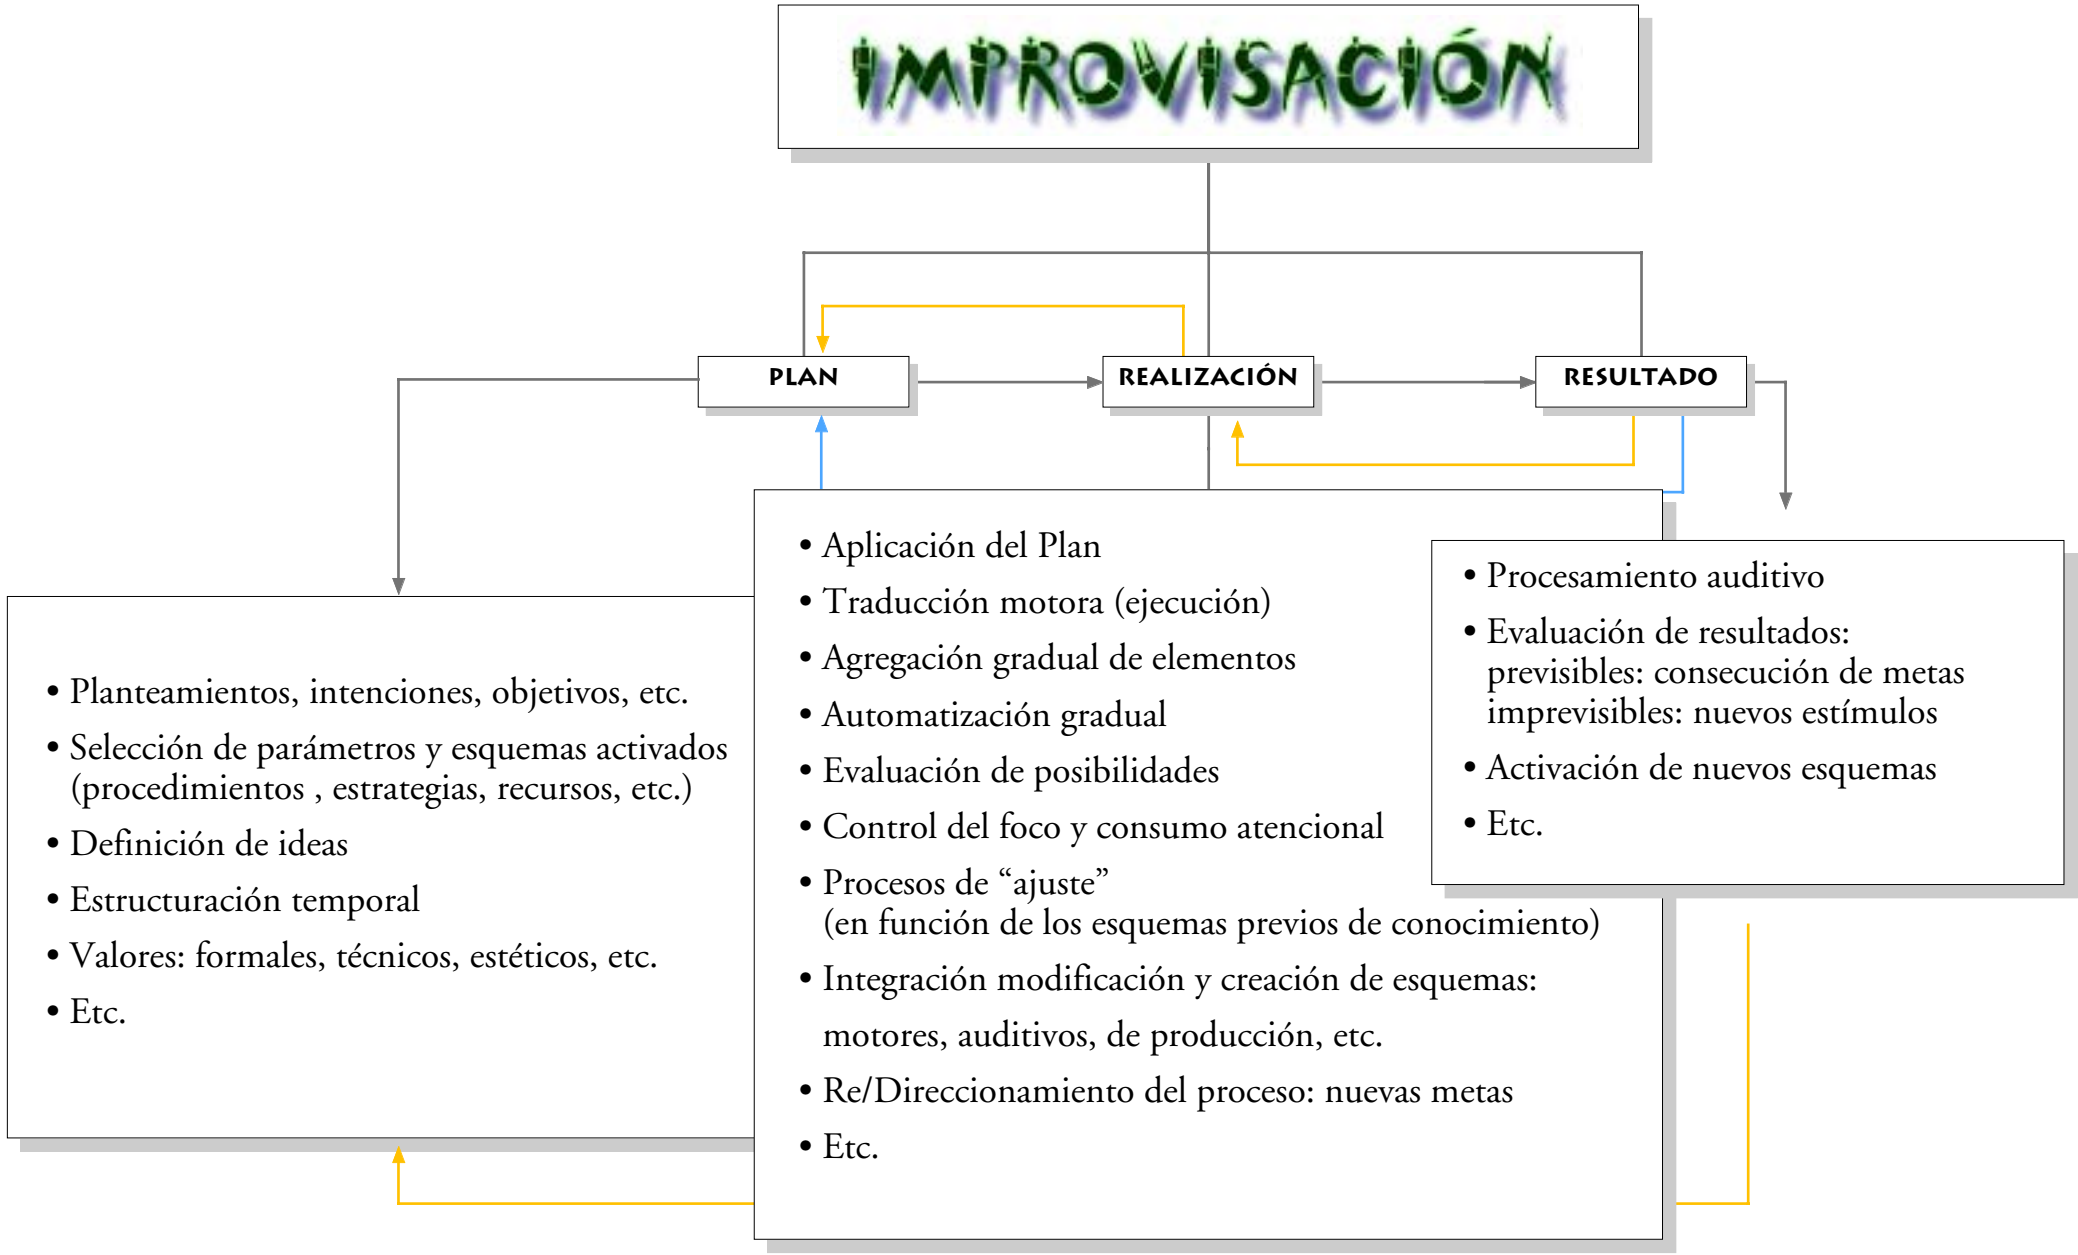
IMPROVISACIÓN

PLAN

REALIZACIÓN

RESULTADO

• Planteamientos, intenciones, objetivos, etc.
• Selección de parámetros y esquemas activados (procedimientos , estrategias, recursos, etc.)
• Definición de ideas
• Estructuración temporal
• Valores: formales, técnicos, estéticos, etc.
• Etc.

• Aplicación del Plan
• Traducción motora (ejecución)
• Agregación gradual de elementos
• Automatización gradual
• Evaluación de posibilidades
• Control del foco y consumo atencional
• Procesos de "ajuste" (en función de los esquemas previos de conocimiento)
• Integración modificación y creación de esquemas: motores, auditivos, de producción, etc.
• Re/Direccionamiento del proceso: nuevas metas
• Etc.

• Procesamiento auditivo
• Evaluación de resultados: previsibles: consecución de metas imprevisibles: nuevos estímulos
• Activación de nuevos esquemas
• Etc.